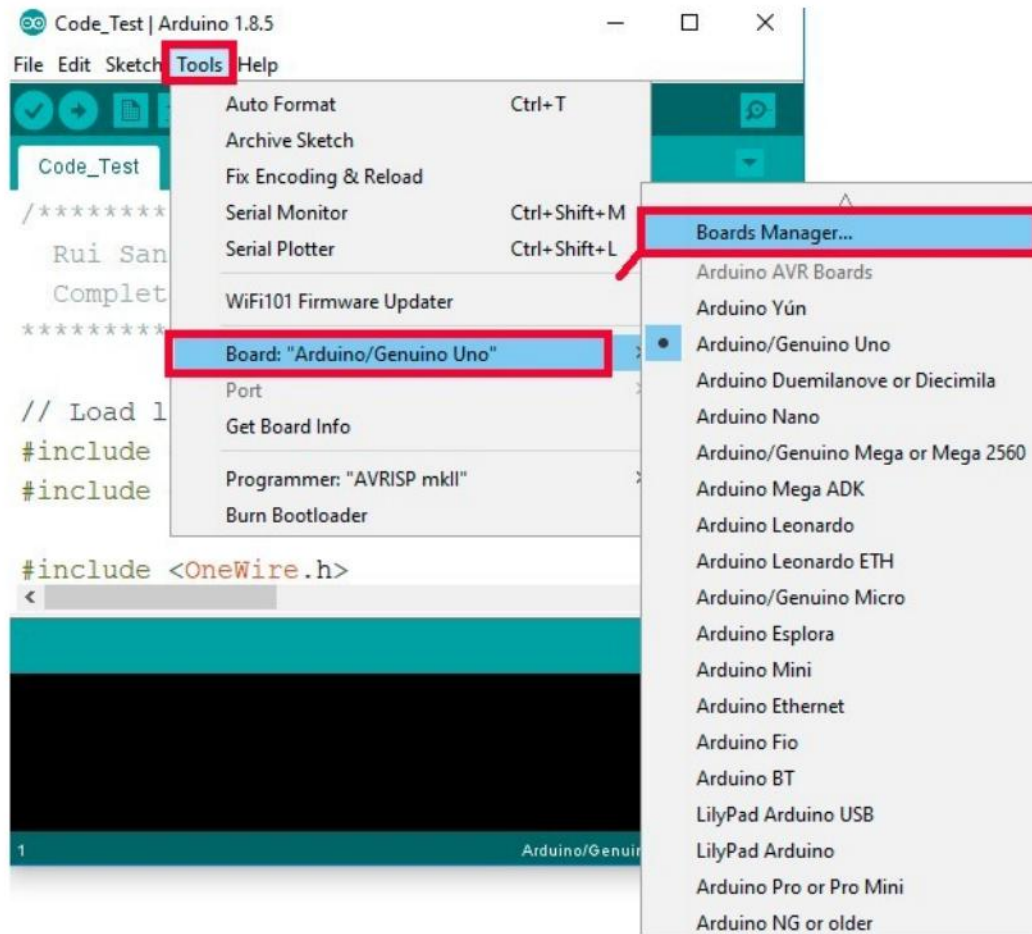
Code_Test | Arduino 1.8.5

File Edit Sketch Tools Help

Code_Test

/********

Rui San

Complet

*********

// Load l

#include

#include

#include <OneWire.h>

Auto Format Ctrl+T
Archive Sketch
Fix Encoding & Reload
Serial Monitor Ctrl+Shift+M
Serial Plotter Ctrl+Shift+L
WiFi101 Firmware Updater
Board: "Arduino/Genuino Uno"
Port
Get Board Info
Programmer: "AVRISP mkII"
Burn Bootloader

Boards Manager...
Arduino AVR Boards
Arduino Yún
Arduino/Genuino Uno
Arduino Duemilanove or Diecimila
Arduino Nano
Arduino/Genuino Mega or Mega 2560
Arduino Mega ADK
Arduino Leonardo
Arduino Leonardo ETH
Arduino/Genuino Micro
Arduino Esplora
Arduino Mini
Arduino Ethernet
Arduino Fio
Arduino BT
LilyPad Arduino USB
LilyPad Arduino
Arduino Pro or Pro Mini
Arduino NG or older

1

Arduino/Genui